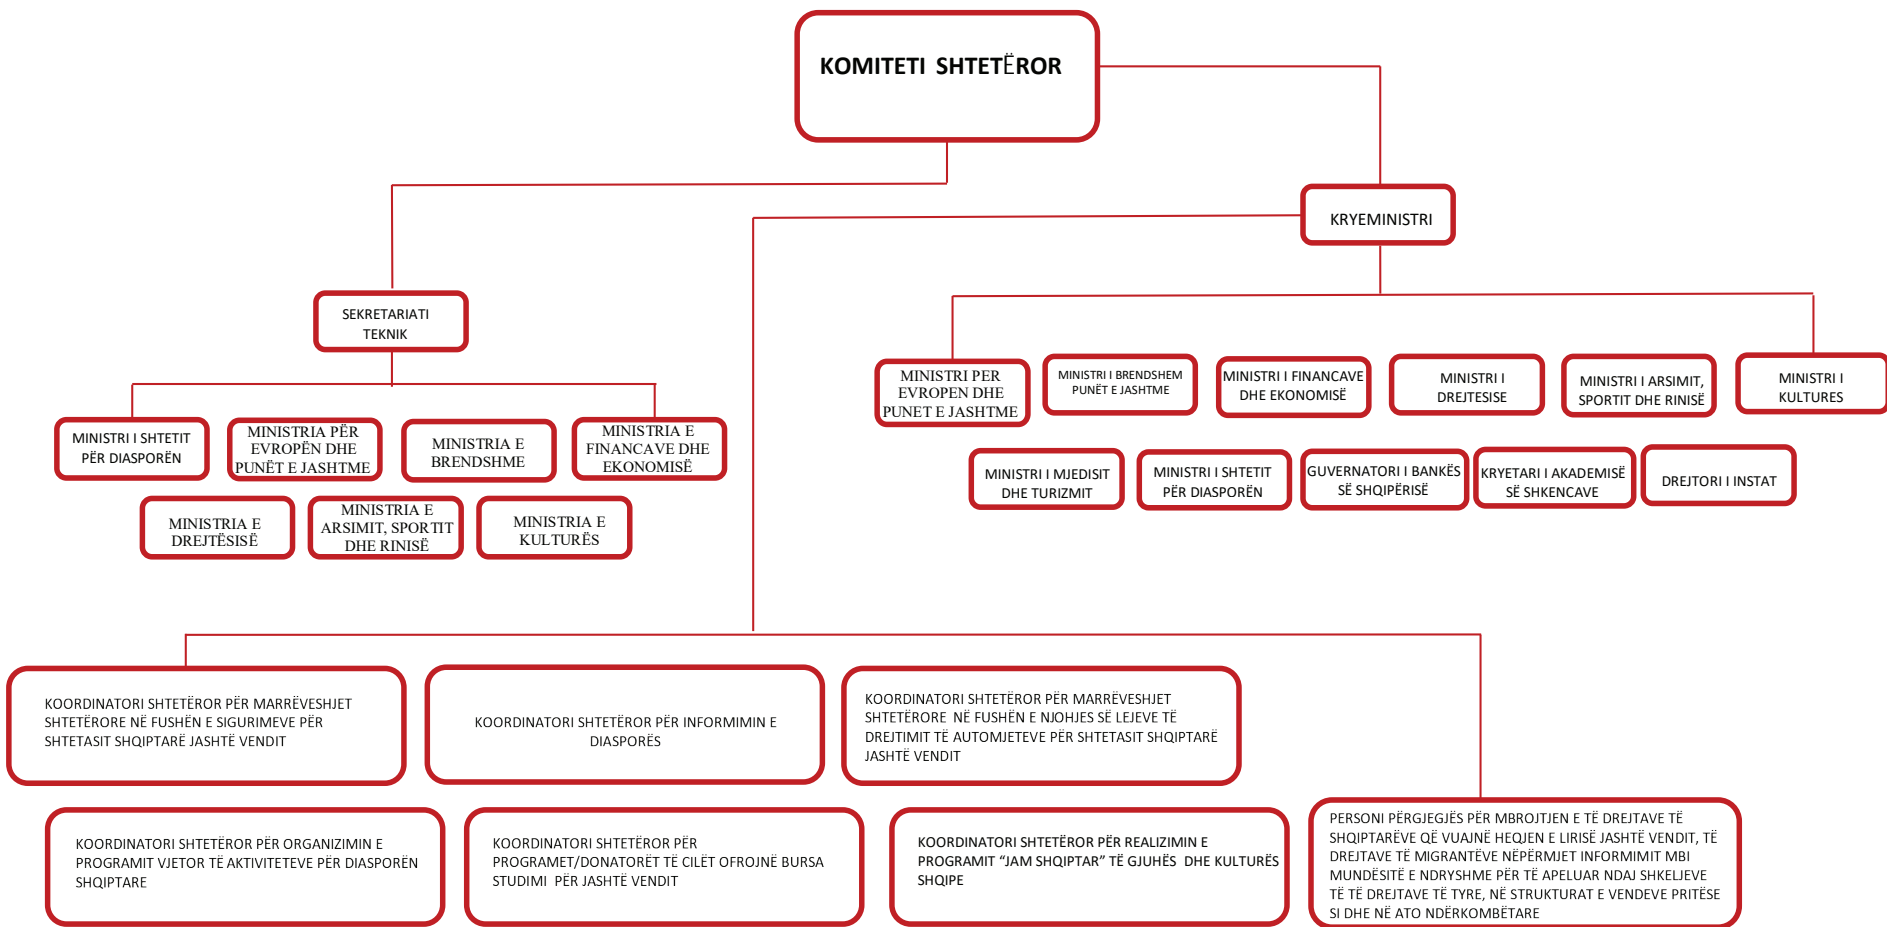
KOMITETI SHTETËROR

KRYEMINISTRI

SEKRETARIATI TEKNIK

MINISTRI I SHTETIT PËR DIASPORËN

MINISTRIA PËR EVROPËN DHE PUNËT E JASHTME

MINISTRIA E BRENDSHME

MINISTRIA E FINANCAVE DHE EKONOMISË

MINISTRIA E DREJTËSISË

MINISTRIA E ARSIMIT, SPORTIT DHE RINISË

MINISTRIA E KULTURËS

MINISTRI PER EVROPEN DHE PUNET E JASHTME

MINISTRI I BRENDSHEM PUNËT E JASHTME

MINISTRI I FINANCAVE DHE EKONOMISË

MINISTRI I DREJTESISE

MINISTRI I ARSIMIT, SPORTIT DHE RINISË

MINISTRI I KULTURES

MINISTRI I MJEDISIT DHE TURIZMIT

MINISTRI I SHTETIT PËR DIASPORËN

GUVERNATORI I BANKËS SË SHQIPËRISË

KRYETARI I AKADEMISË SË SHKENCAVE

DREJTORI I INSTAT

KOORDINATORI SHTETËROR PËR MARRËVESHJET SHTETËRORE NË FUSHËN E SIGURIMEVE PËR SHTETASIT SHQIPTARË JASHTË VENDIT

KOORDINATORI SHTETËROR PËR INFORMIMIN E DIASPORËS

KOORDINATORI SHTETËROR PËR MARRËVESHJET SHTETËRORE NË FUSHËN E NJOHJES SË LEJEVE TË DREJTIMIT TË AUTOMJETEVE PËR SHTETASIT SHQIPTARË JASHTË VENDIT

KOORDINATORI SHTETËROR PËR ORGANIZIMIN E PROGRAMIT VJETOR TË AKTIVITETEVE PËR DIASPORËN SHQIPTARE

KOORDINATORI SHTETËROR PËR PROGRAMET/DONATORËT TË CILËT OFROJNË BURSA STUDIMI PËR JASHTË VENDIT

KOORDINATORI SHTETËROR PËR REALIZIMIN E PROGRAMIT “JAM SHQIPTAR” TË GJUHËS DHE KULTURËS SHQIPE

PERSONI PËRGJEGJËS PËR MBROJTJEN E TË DREJTAVE TË SHQIPTARËVE QË VUAJNË HEQJEN E LIRISË JASHTË VENDIT, TË DREJTAVE TË MIGRANTËVE NËPËRMJET INFORMIMIT MBI MUNDËSITË E NDRYSHME PËR TË APELUAR NDAJ SHKELJEVE TË TË DREJTAVE TË TYRE, NË STRUKTURAT E VENDEVE PRITËSE SI DHE NË ATO NDËRKOMBËTARE